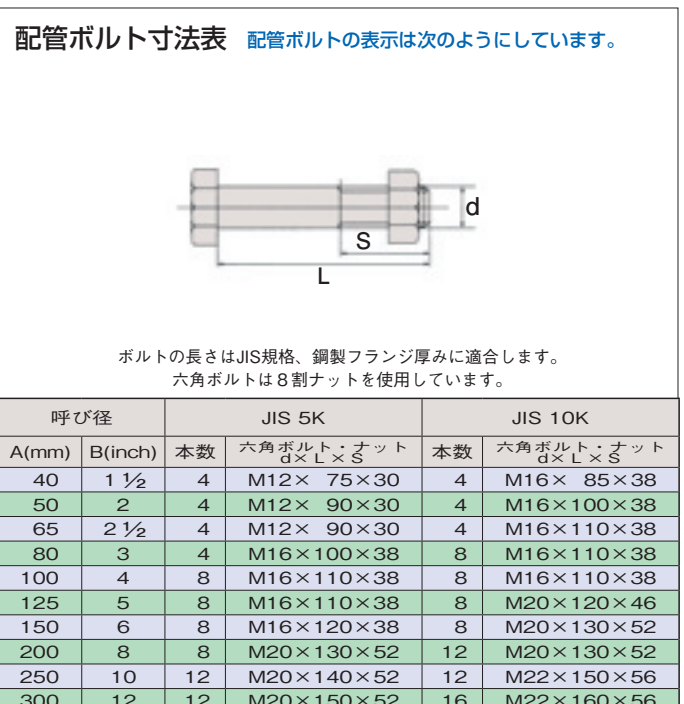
配管ボルト寸法表 配管ボルトの表示は次のようにしています。

d

S

L

ボルトの長さはJIS規格、鋼製フランジ厚みに適合します。
六角ボルトは８割ナットを使用しています。

| 呼び径 | | JIS 5K | | JIS 10K | |
|---|---|---|---|---|---|
| A(mm) | B(inch) | 本数 | 六角ボルト・ナット d×L×S | 本数 | 六角ボルト・ナット d×L×S |
| 40 | 1 ½ | 4 | M12× 75×30 | 4 | M16× 85×38 |
| 50 | 2 | 4 | M12× 90×30 | 4 | M16×100×38 |
| 65 | 2 ½ | 4 | M12× 90×30 | 4 | M16×110×38 |
| 80 | 3 | 4 | M16×100×38 | 8 | M16×110×38 |
| 100 | 4 | 8 | M16×110×38 | 8 | M16×110×38 |
| 125 | 5 | 8 | M16×110×38 | 8 | M20×120×46 |
| 150 | 6 | 8 | M16×120×38 | 8 | M20×130×52 |
| 200 | 8 | 8 | M20×130×52 | 12 | M20×130×52 |
| 250 | 10 | 12 | M20×140×52 | 12 | M22×150×56 |
| 300 | 12 | 12 | M20×150×52 | 16 | M22×160×56 |